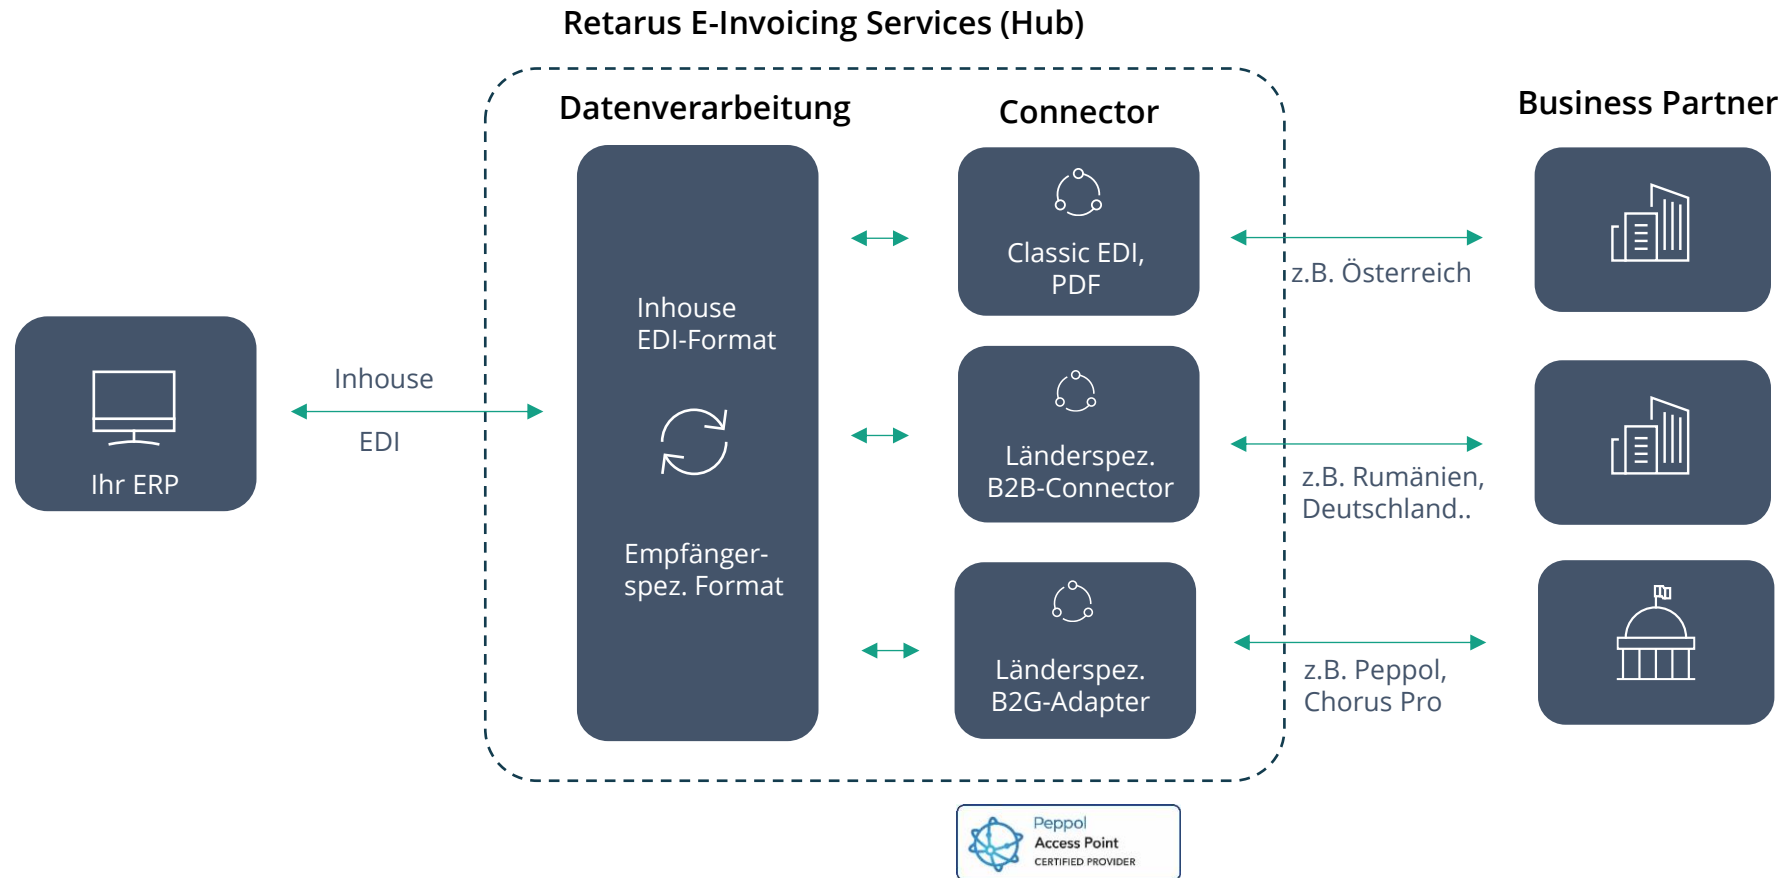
Retarus E-Invoicing Services (Hub)

Datenverarbeitung

Connector

Business Partner

Ihr ERP

Inhouse

EDI

Inhouse EDI-Format

Empfänger-spez. Format

Classic EDI, PDF

Länderspez. B2B-Connector

Länderspez. B2G-Adapter

z.B. Österreich

z.B. Rumänien, Deutschland..

z.B. Peppol, Chorus Pro

Peppol
Access Point
CERTIFIED PROVIDER